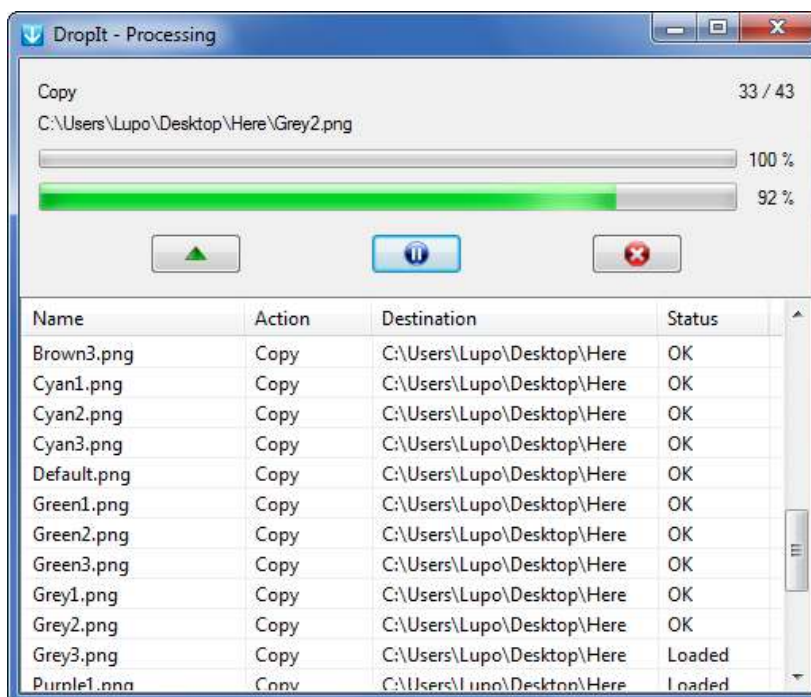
DropIt - Processing

Copy

33 / 43

C:\Users\Lupo\Desktop\Here\Grey2.png

100 %

92 %

| Name | Action | Destination | Status |
|---|---|---|---|
| Brown3.png | Copy | C:\Users\Lupo\Desktop\Here | OK |
| Cyan1.png | Copy | C:\Users\Lupo\Desktop\Here | OK |
| Cyan2.png | Copy | C:\Users\Lupo\Desktop\Here | OK |
| Cyan3.png | Copy | C:\Users\Lupo\Desktop\Here | OK |
| Default.png | Copy | C:\Users\Lupo\Desktop\Here | OK |
| Green1.png | Copy | C:\Users\Lupo\Desktop\Here | OK |
| Green2.png | Copy | C:\Users\Lupo\Desktop\Here | OK |
| Green3.png | Copy | C:\Users\Lupo\Desktop\Here | OK |
| Grey1.png | Copy | C:\Users\Lupo\Desktop\Here | OK |
| Grey2.png | Copy | C:\Users\Lupo\Desktop\Here | OK |
| Grey3.png | Copy | C:\Users\Lupo\Desktop\Here | Loaded |
| Purple1.png | Copy | C:\Users\Lupo\Desktop\Here | Loaded |